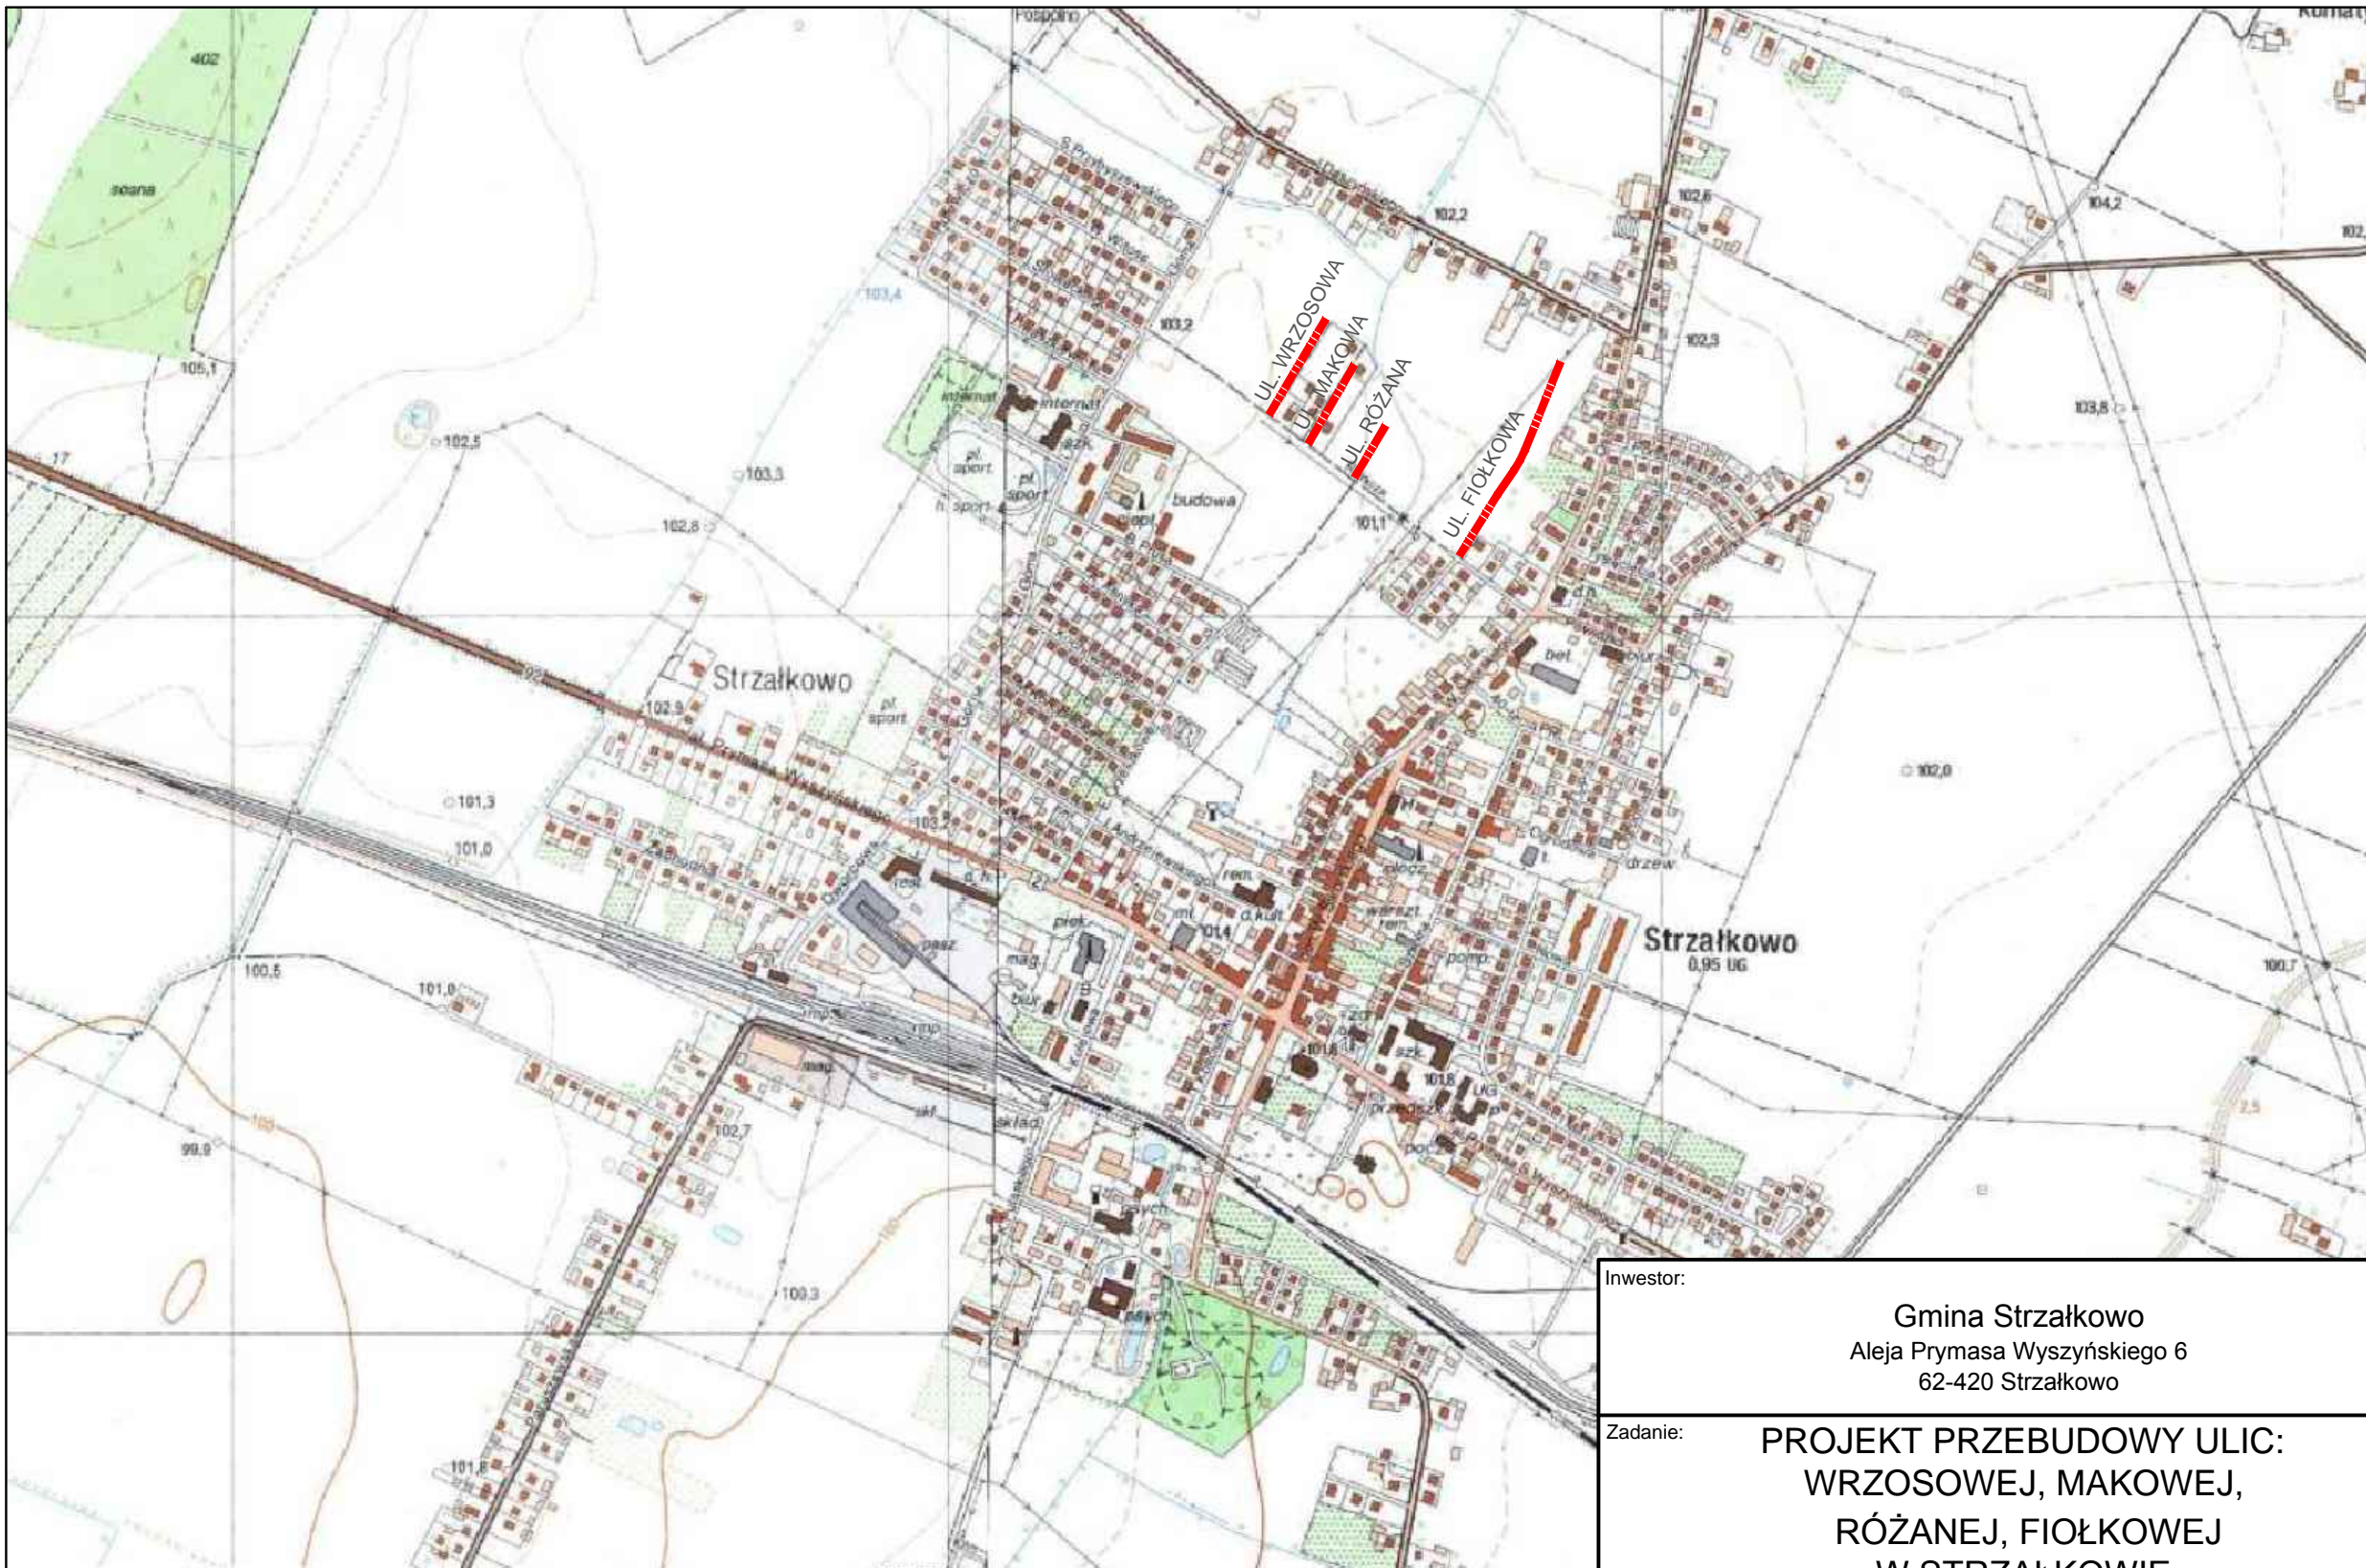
402

sosna

105,1

102,5

103,4

103,3

102,8

103,2

internat

internat

szk.

pl. sport

pl. sport

b. sport

budowa

kapl.

UL. WRZOSOWA

UL. MAKOWA

UL. RÓŻANA

UL. FIOŁKOWA

102,2

102,6

102,3

104,2

103,8

101,1

Strzałkowo

102,9

pl. sport

101,3

101,0

103,7

rem.

d.kult.

bel.

102,0

drzew.

Strzałkowo

0,95 UG

100,5

101,0

pasz.

mag.

piek.

101,4

pomp.

szk.

101,8

101,8

UG

99,9

102,7

skład

103,3

101,6

100,7

2,5

Inwestor:

Gmina Strzałkowo
Aleja Prymasa Wyszyńskiego 6
62-420 Strzałkowo

Zadanie:

PROJEKT PRZEBUDOWY ULIC:
WRZOSOWEJ, MAKOWEJ,
RÓŻANEJ, FIOŁKOWEJ
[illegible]